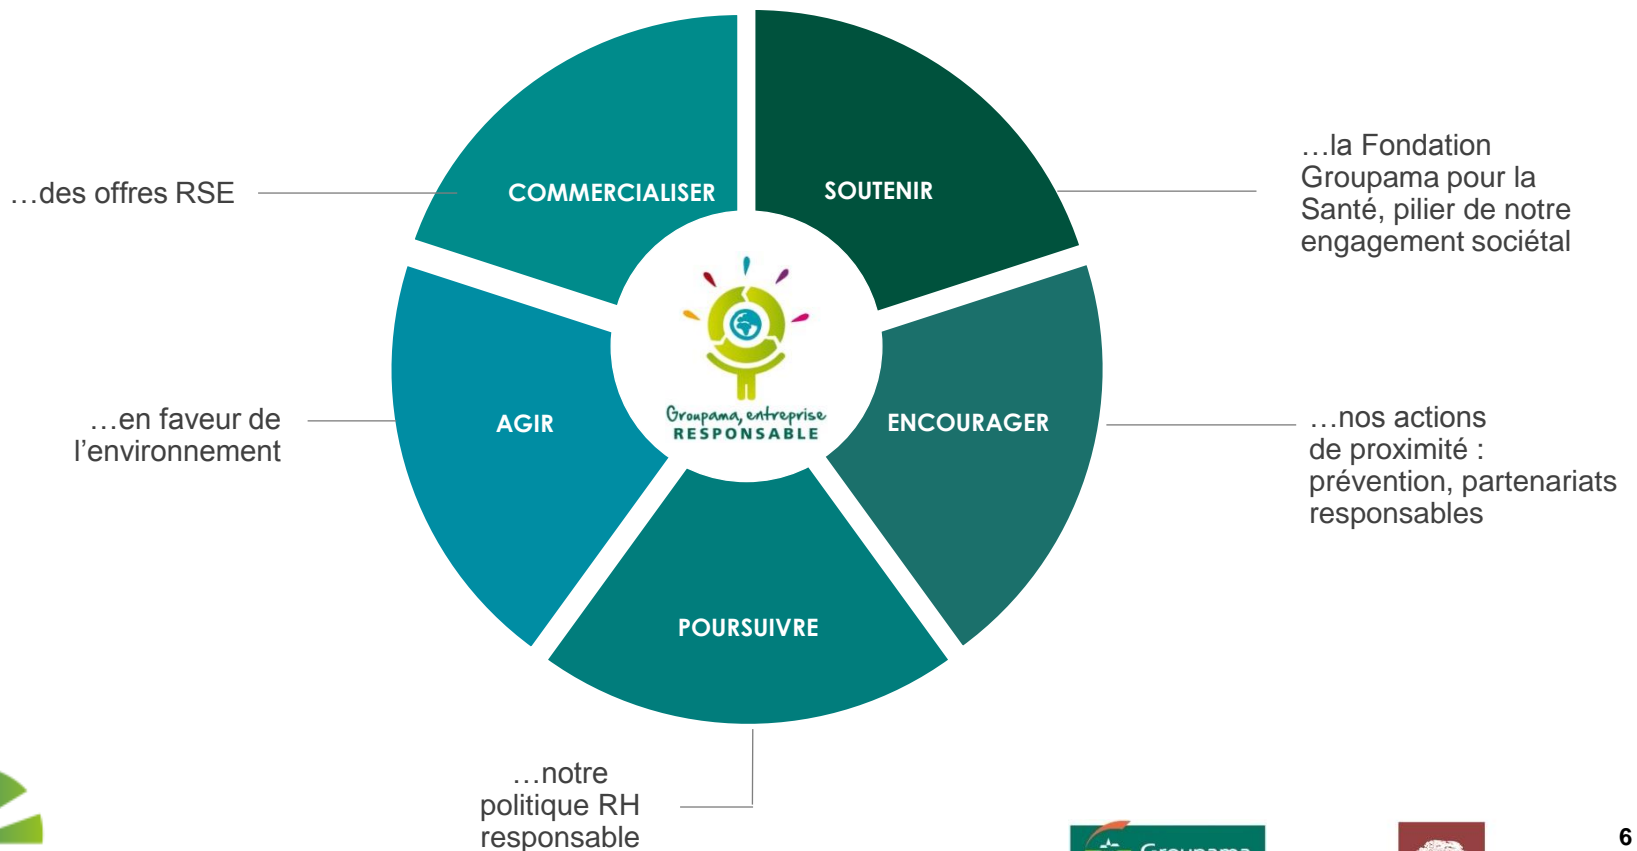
…des offres RSE

COMMERCIALISER

SOUTENIR

…la Fondation Groupama pour la Santé, pilier de notre engagement sociétal

…en faveur de l'environnement

AGIR

Groupama, entreprise RESPONSABLE

ENCOURAGER

…nos actions de proximité : prévention, partenariats responsables

POURSUIVRE

…notre politique RH responsable

Groupama

6